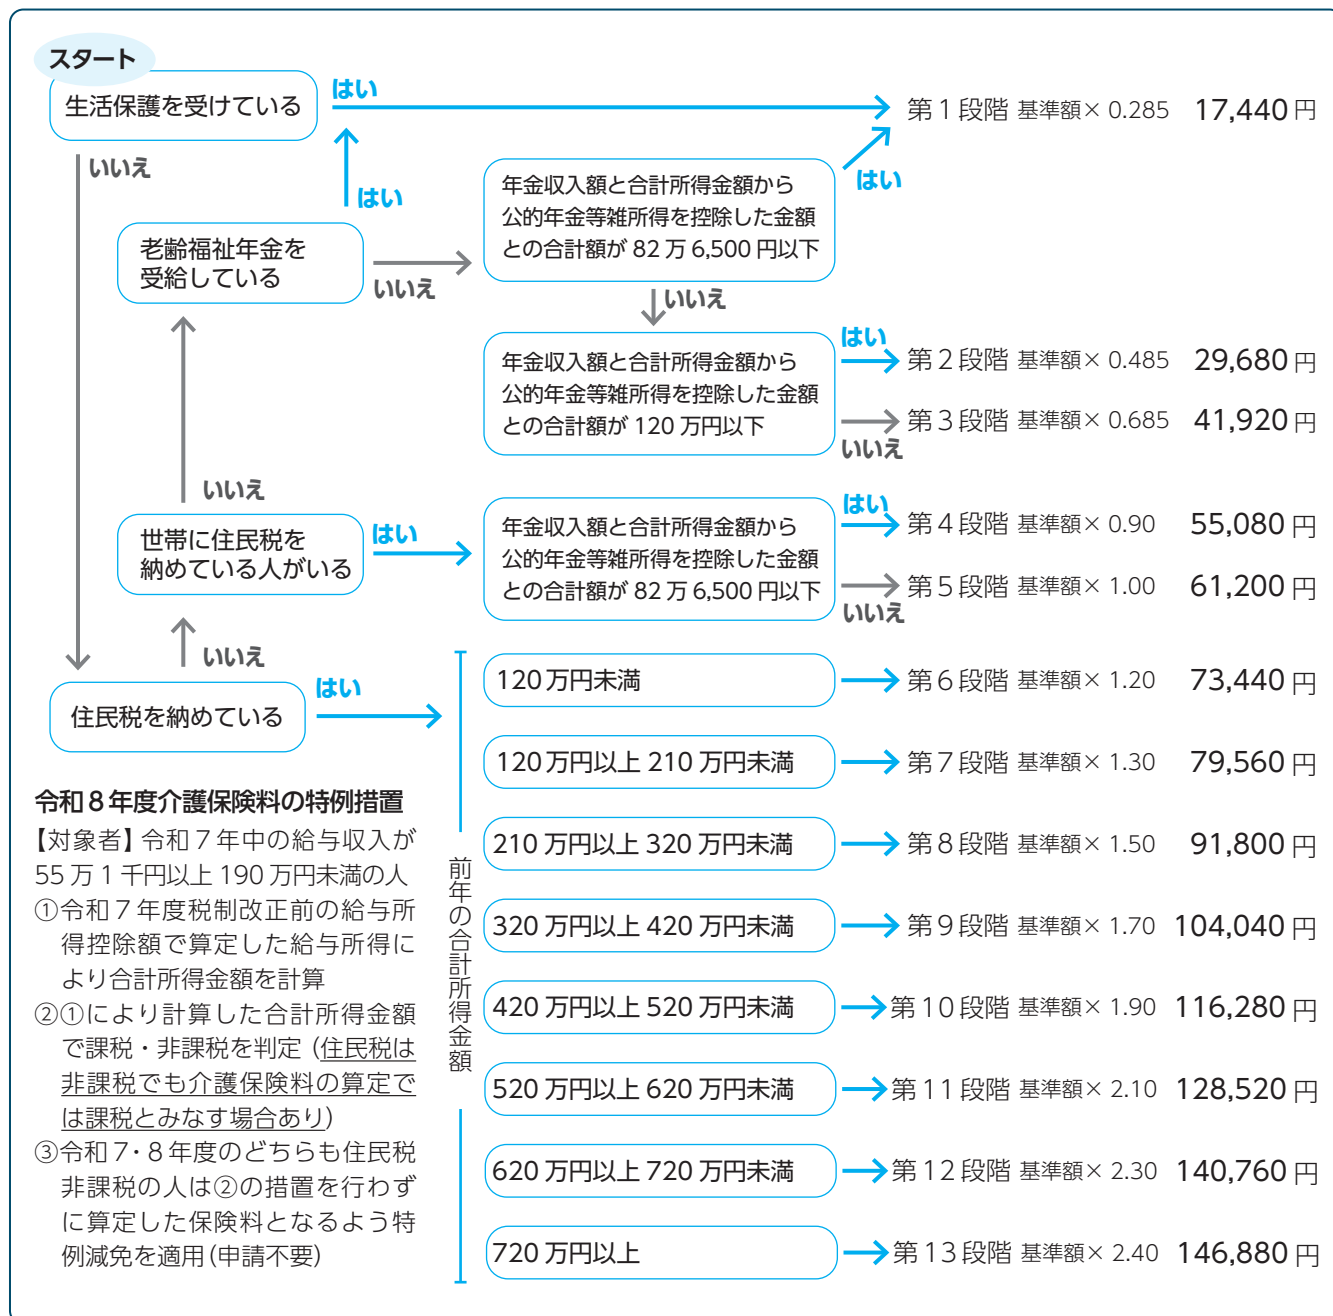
スタート

生活保護を受けている

はい

第１段階 基準額× 0.285　17,440 円

いいえ

はい

老齢福祉年金を受給している

いいえ

年金収入額と合計所得金額から公的年金等雑所得を控除した金額との合計額が 82 万 6,500 円以下

はい

いいえ

年金収入額と合計所得金額から公的年金等雑所得を控除した金額との合計額が 120 万円以下

はい

第２段階 基準額× 0.485　29,680 円

第３段階 基準額× 0.685　41,920 円

いいえ

いいえ

世帯に住民税を納めている人がいる

はい

年金収入額と合計所得金額から公的年金等雑所得を控除した金額との合計額が 82 万 6,500 円以下

はい

第４段階 基準額× 0.90　55,080 円

第５段階 基準額× 1.00　61,200 円

いいえ

いいえ

住民税を納めている

はい

前年の合計所得金額

120 万円未満 → 第６段階 基準額× 1.20　73,440 円

120 万円以上 210 万円未満 → 第７段階 基準額× 1.30　79,560 円

210 万円以上 320 万円未満 → 第８段階 基準額× 1.50　91,800 円

320 万円以上 420 万円未満 → 第９段階 基準額× 1.70　104,040 円

420 万円以上 520 万円未満 → 第 10 段階 基準額× 1.90　116,280 円

520 万円以上 620 万円未満 → 第 11 段階 基準額× 2.10　128,520 円

620 万円以上 720 万円未満 → 第 12 段階 基準額× 2.30　140,760 円

720 万円以上 → 第 13 段階 基準額× 2.40　146,880 円

令和８年度介護保険料の特例措置

【対象者】令和７年中の給与収入が 55 万１千円以上 190 万円未満の人

①令和７年度税制改正前の給与所得控除額で算定した給与所得により合計所得金額を計算

②①により計算した合計所得金額で課税・非課税を判定（住民税は非課税でも介護保険料の算定では課税とみなす場合あり）

③令和７・８年度のどちらも住民税非課税の人は②の措置を行わずに算定した保険料となるよう特例減免を適用（申請不要）